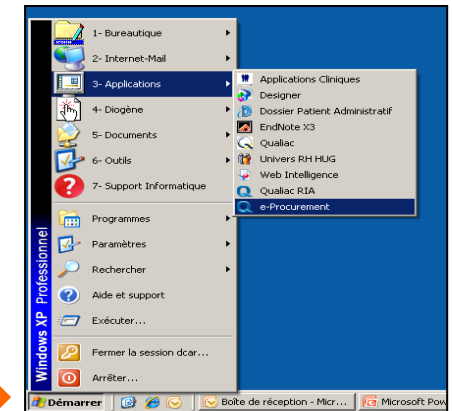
Windows XP Professionnel

1- Bureautique
2- Internet-Mail
3- Applications
4- Diogène
5- Documents
6- Outils
7- Support Informatique

Programmes
Paramètres
Rechercher
Aide et support
Exécuter...

Fermer la session dcar...
Arrêter...

Applications Cliniques
Designer
Dossier Patient Administratif
EndNote X3
Qualiac
Univers RH HUG
Web Intelligence
Qualiac RIA
e-Procurement

Démarrer
Boîte de réception - Micr...
Microsoft Pow